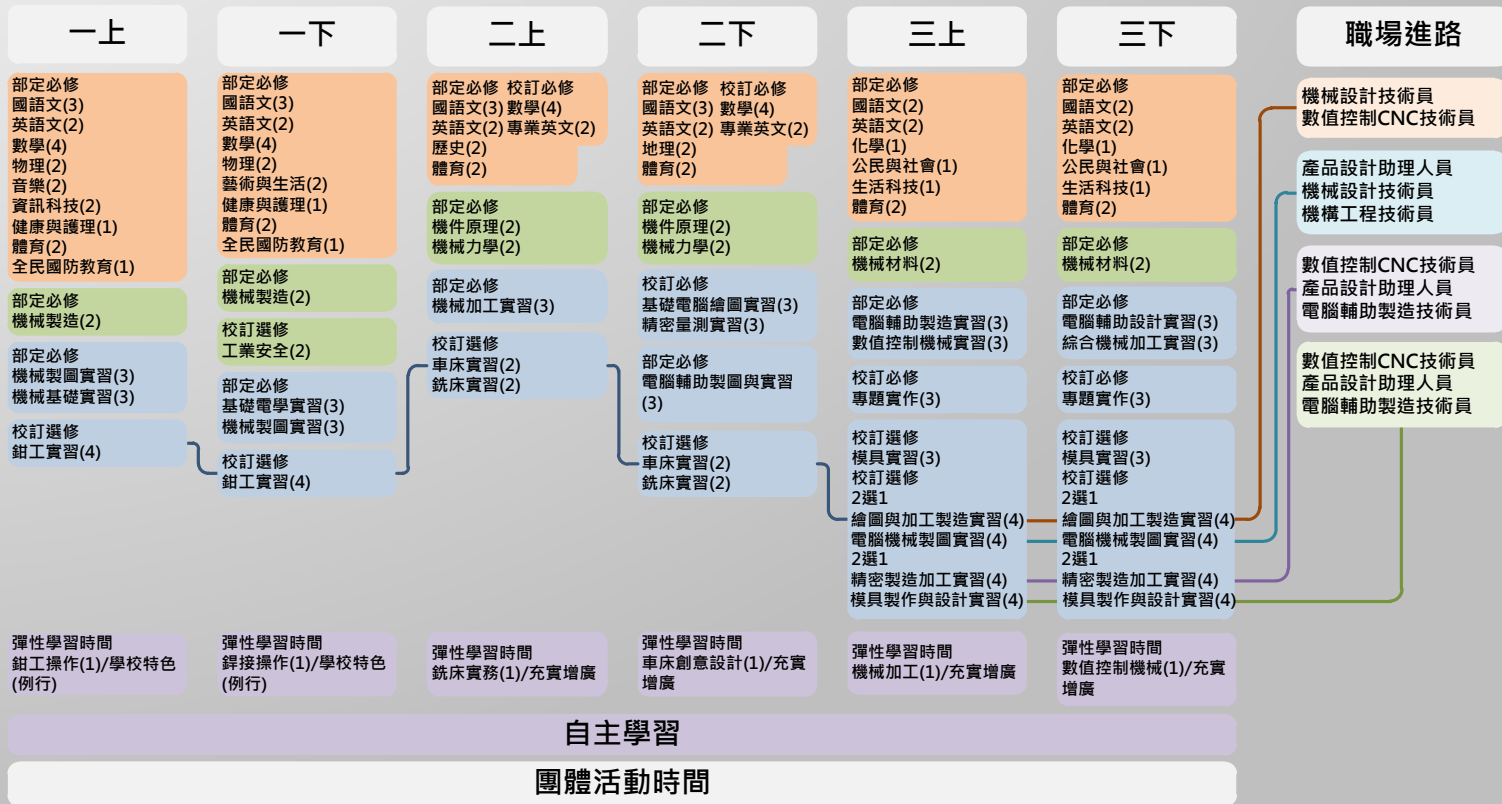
一上

部定必修
國語文(3)
英語文(2)
數學(4)
物理(2)
音樂(2)
資訊科技(2)
健康與護理(1)
體育(2)
全民國防教育(1)

部定必修
機械製造(2)

部定必修
機械製圖實習(3)
機械基礎實習(3)

校訂選修
鉗工實習(4)

彈性學習時間
鉗工操作(1)/學校特色(例行)

一下

部定必修
國語文(3)
英語文(2)
數學(4)
物理(2)
藝術與生活(2)
健康與護理(1)
體育(2)
全民國防教育(1)

部定必修
機械製造(2)

校訂選修
工業安全(2)

部定必修
基礎電學實習(3)
機械製圖實習(3)

校訂選修
鉗工實習(4)

彈性學習時間
銲接操作(1)/學校特色(例行)

二上

部定必修 校訂必修
國語文(3) 數學(4)
英語文(2) 專業英文(2)
歷史(2)
體育(2)

部定必修
機件原理(2)
機械力學(2)

部定必修
機械加工實習(3)

校訂選修
車床實習(2)
銑床實習(2)

彈性學習時間
銑床實務(1)/充實增廣

二下

部定必修 校訂必修
國語文(3) 數學(4)
英語文(2) 專業英文(2)
地理(2)
體育(2)

部定必修
機件原理(2)
機械力學(2)

校訂必修
基礎電腦繪圖實習(3)
精密量測實習(3)

部定必修
電腦輔助製圖與實習(3)

校訂選修
車床實習(2)
銑床實習(2)

彈性學習時間
車床創意設計(1)/充實增廣

三上

部定必修
國語文(2)
英語文(2)
化學(1)
公民與社會(1)
生活科技(1)
體育(2)

部定必修
機械材料(2)

部定必修
電腦輔助製造實習(3)
數值控制機械實習(3)

校訂必修
專題實作(3)

校訂選修
模具實習(3)
校訂選修
2選1
繪圖與加工製造實習(4)
電腦機械製圖實習(4)
2選1
精密製造加工實習(4)
模具製作與設計實習(4)

彈性學習時間
機械加工(1)/充實增廣

三下

部定必修
國語文(2)
英語文(2)
化學(1)
公民與社會(1)
生活科技(1)
體育(2)

部定必修
機械材料(2)

部定必修
電腦輔助設計實習(3)
綜合機械加工實習(3)

校訂必修
專題實作(3)

校訂選修
模具實習(3)
校訂選修
2選1
繪圖與加工製造實習(4)
電腦機械製圖實習(4)
2選1
精密製造加工實習(4)
模具製作與設計實習(4)

彈性學習時間
數值控制機械(1)/充實增廣

職場進路

機械設計技術員
數值控制CNC技術員

產品設計助理人員
機械設計技術員
機構工程技術員

數值控制CNC技術員
產品設計助理人員
電腦輔助製造技術員

數值控制CNC技術員
產品設計助理人員
電腦輔助製造技術員

自主學習

團體活動時間